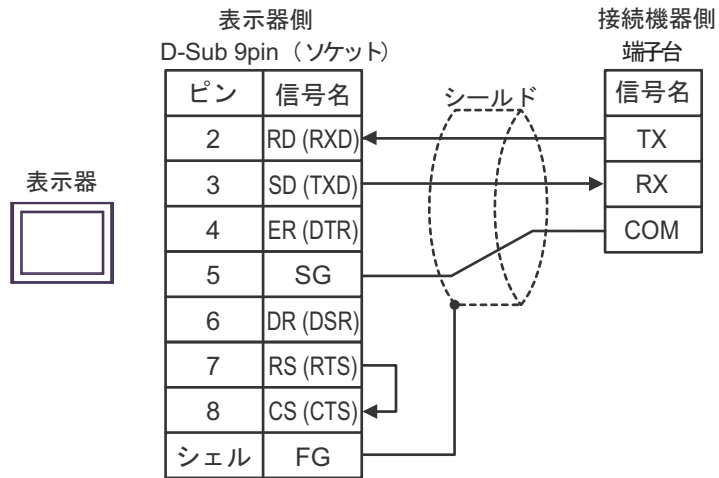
表示器側
D-Sub 9pin（ソケット）

| ピン | 信号名 |
|---|---|
| 2 | RD (RXD) |
| 3 | SD (TXD) |
| 4 | ER (DTR) |
| 5 | SG |
| 6 | DR (DSR) |
| 7 | RS (RTS) |
| 8 | CS (CTS) |
| シェル | FG |

表示器

シールド

接続機器側
端子台

| 信号名 |
|---|
| TX |
| RX |
| COM |